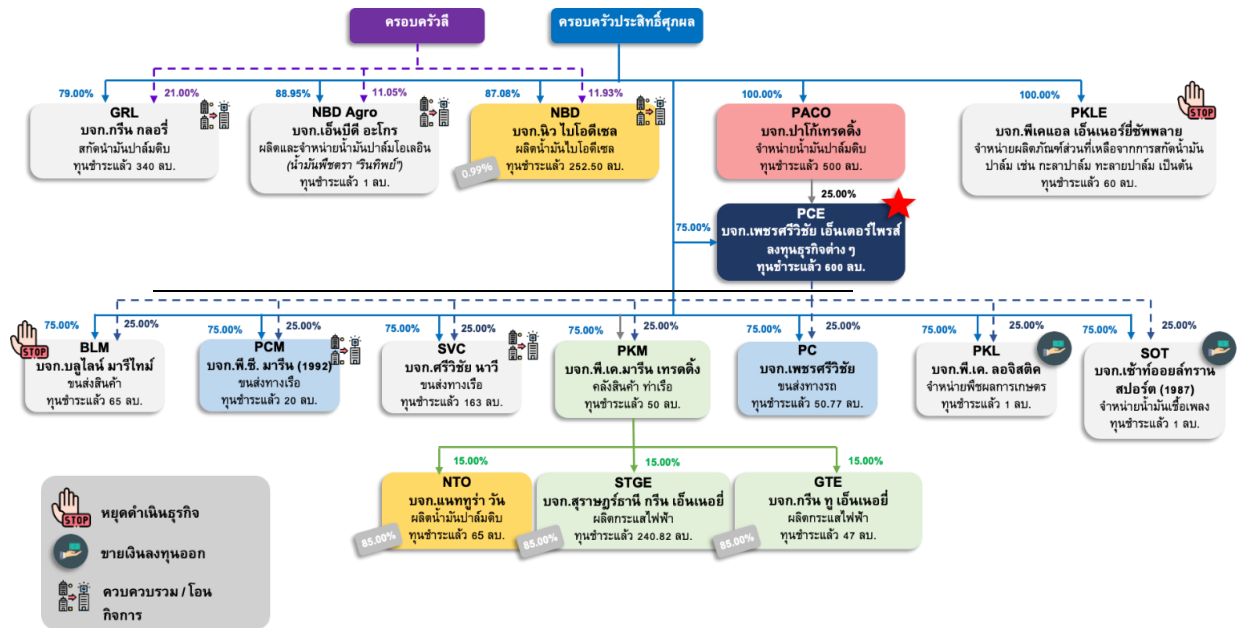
ครอบครัวลี

ครอบครัวประสิทธิ์ศุภผล

79.00%

21.00%

GRL
บจก.กรีน กลอรี่
สกัดน้ำมันปาล์มดิบ
ทุนชำระแล้ว 340 ลบ.

88.95%

11.05%

NBD Agro
บจก.เอ็นบีดี อะโกร
ผลิตและจำหน่ายน้ำมันปาล์มโอเลอิน (น้ำมันพืชตรา "รินทิพย์")
ทุนชำระแล้ว 1 ลบ.

87.08%

11.93%

NBD
บจก.นิว ไบโอดีเซล
ผลิตน้ำมันไบโอดีเซล
ทุนชำระแล้ว 252.50 ลบ.

0.99%

100.00%

PACO
บจก.ปาโก้เทรดดิ้ง
จำหน่ายน้ำมันปาล์มดิบ
ทุนชำระแล้ว 500 ลบ.

25.00%

100.00%

PKLE
บจก.พีเคแอล เอ็นเนอร์ยี่ซัพพลาย
จำหน่ายผลิตภัณฑ์ส่วนที่เหลือจากการสกัดน้ำมันปาล์ม เช่น กะลาปาล์ม ทะลายปาล์ม เป็นต้น
ทุนชำระแล้ว 60 ลบ.

75.00%

PCE
บจก.เพชรศรีวิชัย เอ็นเตอร์ไพรส์
ลงทุนธุรกิจต่าง ๆ
ทุนชำระแล้ว 600 ลบ.

75.00%

25.00%

BLM
บจก.บลูไลน์ มารีไทม์
ขนส่งสินค้า
ทุนชำระแล้ว 65 ลบ.

75.00%

25.00%

PCM
บจก.พี.ซี. มารีน (1992)
ขนส่งทางเรือ
ทุนชำระแล้ว 20 ลบ.

75.00%

25.00%

SVC
บจก.ศรีวิชัย นาวี
ขนส่งทางเรือ
ทุนชำระแล้ว 163 ลบ.

75.00%

25.00%

PKM
บจก.พี.เค.มารีน เทรดดิ้ง
คลังสินค้า ท่าเรือ
ทุนชำระแล้ว 50 ลบ.

75.00%

25.00%

PC
บจก.เพชรศรีวิชัย
ขนส่งทางรถ
ทุนชำระแล้ว 50.77 ลบ.

75.00%

25.00%

PKL
บจก.พี.เค. ลอจิสติค
จำหน่ายพืชผลการเกษตร
ทุนชำระแล้ว 1 ลบ.

75.00%

25.00%

SOT
บจก.เซ้าท์ออยล์ทรานสปอร์ต (1987)
จำหน่ายน้ำมันเชื้อเพลง
ทุนชำระแล้ว 1 ลบ.

15.00%

NTO
บจก.แนททูร่า วัน
ผลิตน้ำมันปาล์มดิบ
ทุนชำระแล้ว 65 ลบ.

85.00%

15.00%

STGE
บจก.สุราษฎร์ธานี กรีน เอ็นเนอยี่
ผลิตกระแสไฟฟ้า
ทุนชำระแล้ว 240.82 ลบ.

85.00%

15.00%

GTE
บจก.กรีน ทู เอ็นเนอยี่
ผลิตกระแสไฟฟ้า
ทุนชำระแล้ว 47 ลบ.

85.00%

STOP
หยุดดำเนินธุรกิจ

ขายเงินลงทุนออก

ควบควบรวม / โอนกิจการ